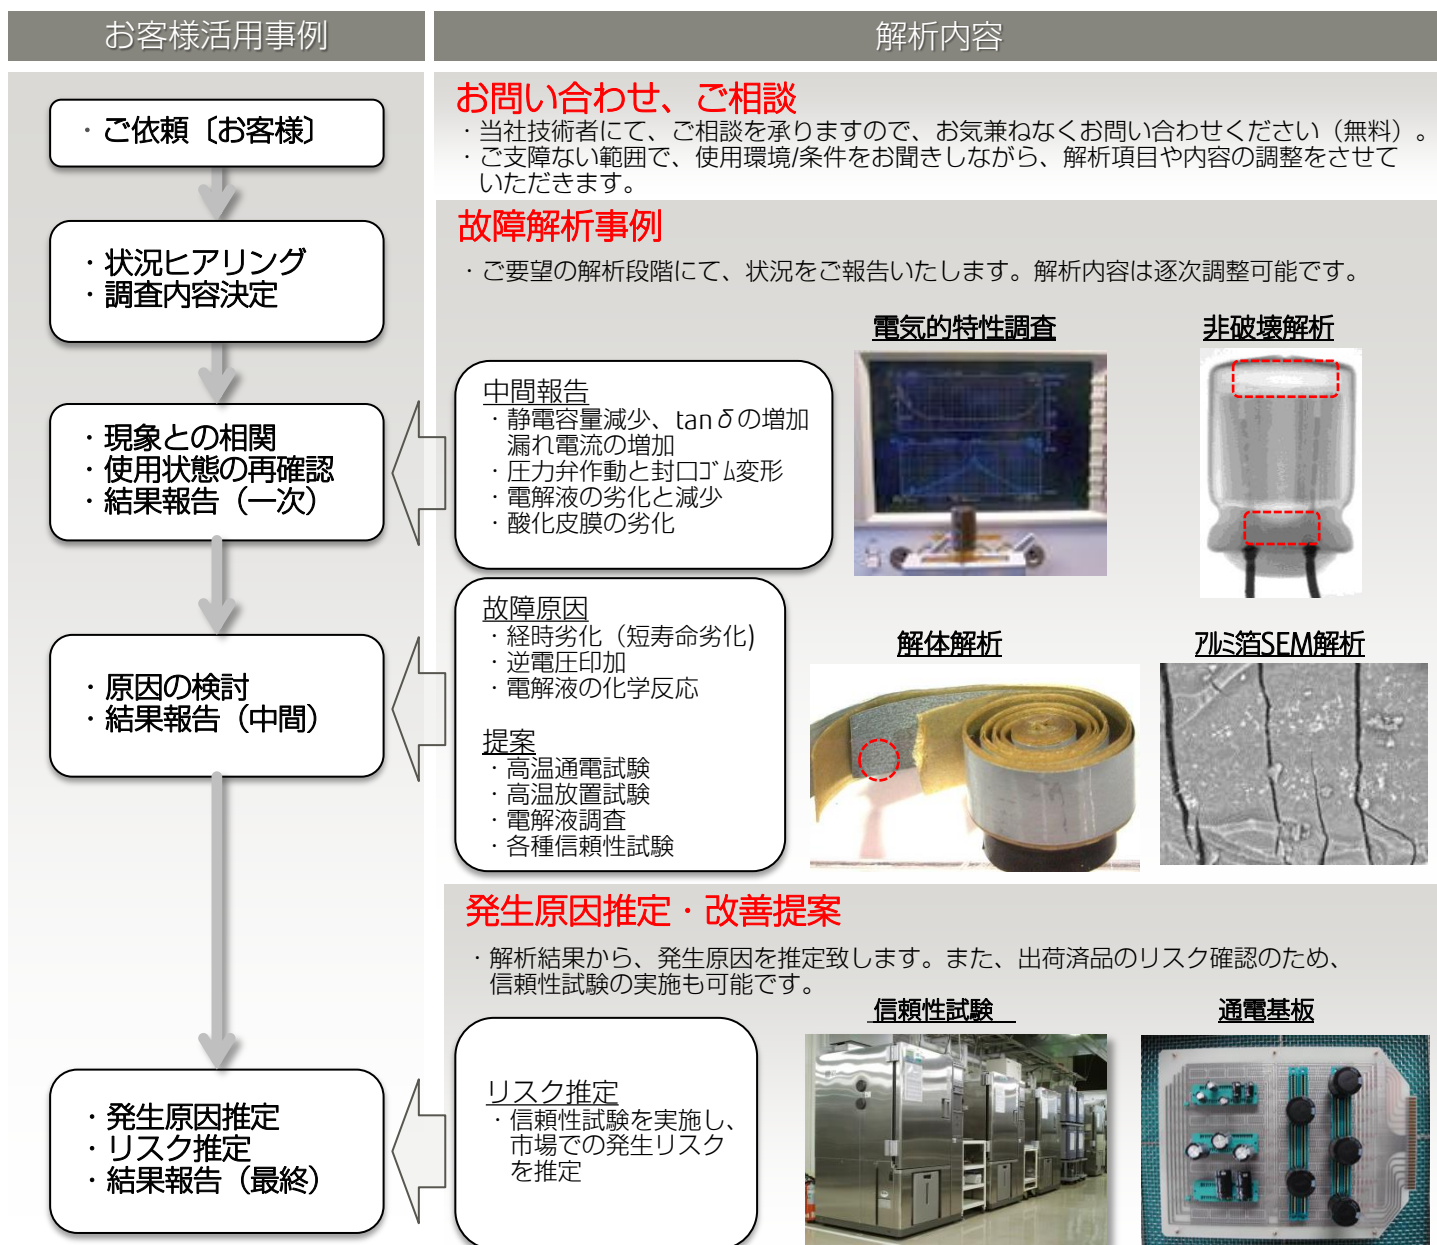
お客様活用事例

・ご依頼〔お客様〕

・状況ヒアリング
・調査内容決定

・現象との相関
・使用状態の再確認
・結果報告（一次）

・原因の検討
・結果報告（中間）

・発生原因推定
・リスク推定
・結果報告（最終）

解析内容

お問い合わせ、ご相談
・当社技術者にて、ご相談を承りますので、お気兼ねなくお問い合わせください（無料）。
・ご支障ない範囲で、使用環境/条件をお聞きしながら、解析項目や内容の調整をさせていただきます。

故障解析事例
・ご要望の解析段階にて、状況をご報告いたします。解析内容は逐次調整可能です。

中間報告
・静電容量減少、tanδの増加
漏れ電流の増加
・圧力弁作動と封口ゴム変形
・電解液の劣化と減少
・酸化皮膜の劣化

電気的特性調査

非破壊解析

故障原因
・経時劣化（短寿命劣化）
・逆電圧印加
・電解液の化学反応

提案
・高温通電試験
・高温放置試験
・電解液調査
・各種信頼性試験

解体解析

アルミ箔SEM解析

発生原因推定・改善提案
・解析結果から、発生原因を推定致します。また、出荷済品のリスク確認のため、信頼性試験の実施も可能です。

リスク推定
・信頼性試験を実施し、市場での発生リスクを推定

信頼性試験

通電基板